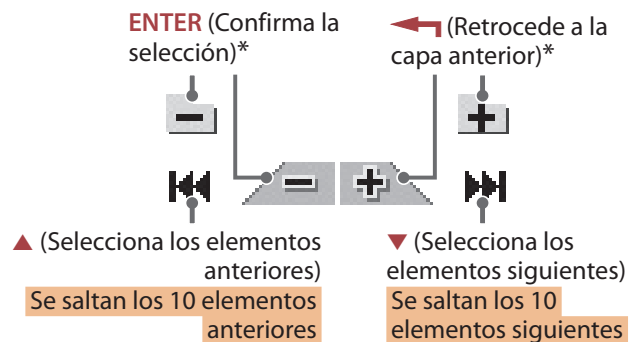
ENTER (Confirma la selección)*

(Retrocede a la capa anterior)*

▲ (Selecciona los elementos anteriores)
Se saltan los 10 elementos anteriores

▼ (Selecciona los elementos siguientes)
Se saltan los 10 elementos siguientes